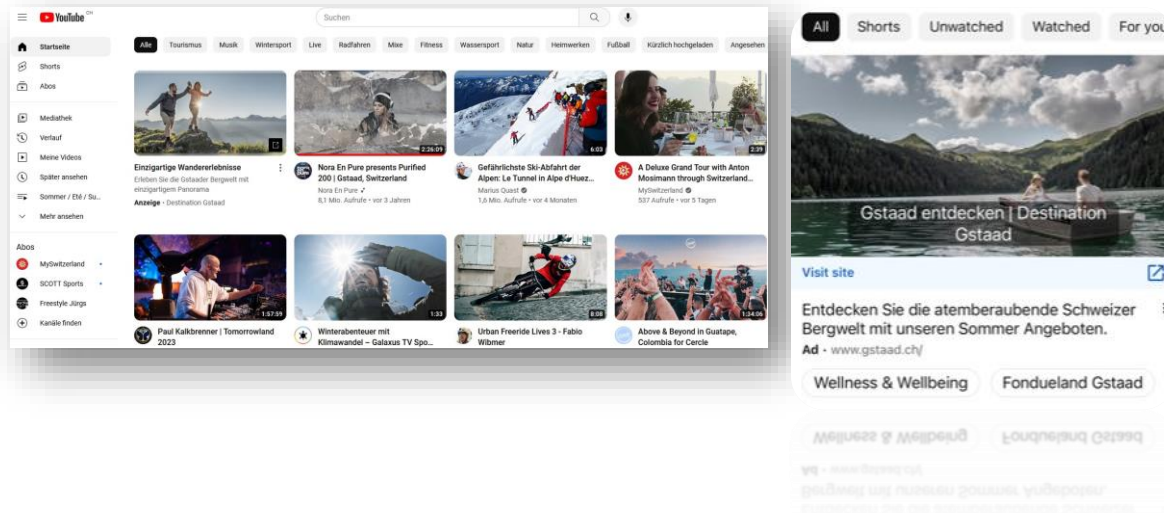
YouTube CH

Suchen

Startseite
Shorts
Abos
Mediathek
Verlauf
Meine Videos
Später ansehen
Sommer / Été / Su...
Mehr ansehen

Abos
MySwitzerland
SCOTT Sports
Freestyle Jürgs
Kanäle finden

Alle | Tourismus | Musik | Wintersport | Live | Radfahren | Mixe | Fitness | Wassersport | Natur | Heimwerken | Fußball | Kürzlich hochgeladen | Angesehen

Einzigartige Wandererlebnisse
Erleben Sie die Gstaader Bergwelt mit einzigartigem Panorama
Anzeige · Destination Gstaad

2:26:09
Nora En Pure presents Purified 200 | Gstaad, Switzerland
Nora En Pure
8,1 Mio. Aufrufe • vor 3 Jahren

6:03
Gefährlichste Ski-Abfahrt der Alpen: Le Tunnel in Alpe d'Huez...
Marius Quast
1,6 Mio. Aufrufe • vor 4 Monaten

2:39
A Deluxe Grand Tour with Anton Mosimann through Switzerland...
MySwitzerland
537 Aufrufe • vor 5 Tagen

1:57:59
Paul Kalkbrenner | Tomorrowland 2023

1:33
Winterabenteuer mit Klimawandel – Galaxus TV Spo...

8:08
Urban Freeride Lives 3 - Fabio Wibmer

1:34:06
Above & Beyond in Guatape, Colombia for Cercle

All | Shorts | Unwatched | Watched | For you

Gstaad entdecken | Destination Gstaad

Visit site

Entdecken Sie die atemberaubende Schweizer Bergwelt mit unseren Sommer Angeboten.
Ad · www.gstaad.ch/

Wellness & Wellbeing | Fondueland Gstaad